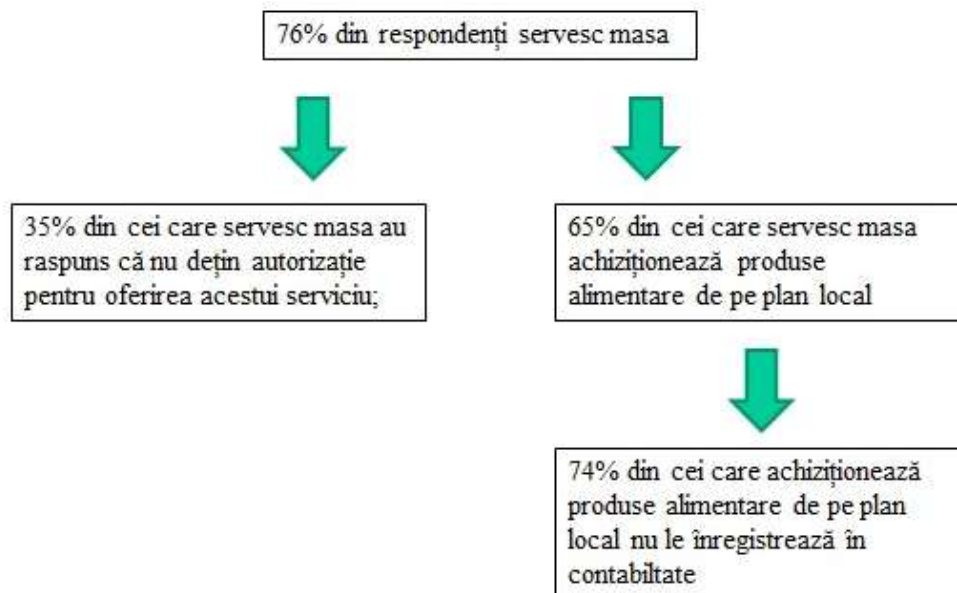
76% din respondenți servesc masa

35% din cei care servesc masa au raspuns că nu dețin autorizație pentru oferirea acestui serviciu;

65% din cei care servesc masa achiziționează produse alimentare de pe plan local

74% din cei care achiziționează produse alimentare de pe plan local nu le înregistrează în contabiltate